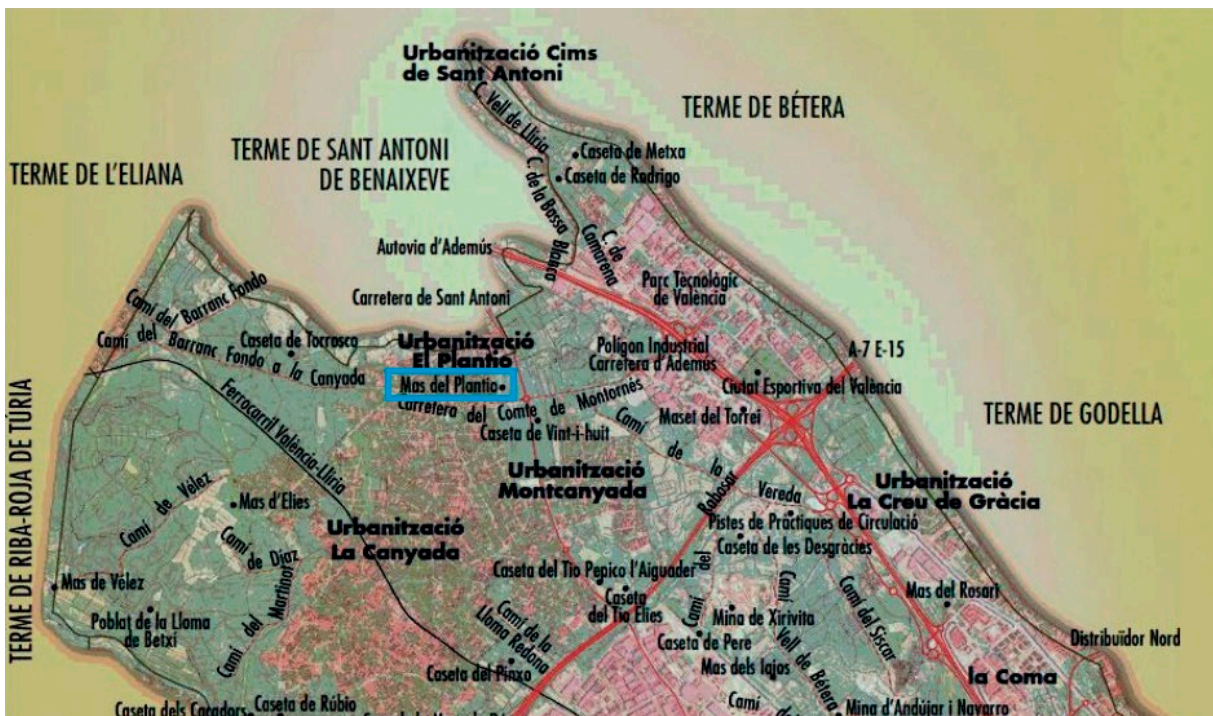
Urbanització Cims de Sant Antoni

TERME DE BÉTERA

TERME DE SANT ANTONI DE BENAIXEVE

TERME DE L'ELIANA

C. Vell de Llíria

C. de la Bassa Blanca

Caseta de Metxa

Caseta de Rodrigo

C. de Camarena

Autovia d'Ademús

Parc Tecnològic de València

Carretera de Sant Antoni

Camí del Barranc Fondo

Camí del Barranc Fondo a la Canyada

Caseta de Torrosco

Urbanització El Plantío

Polígon Industrial Carretera d'Ademús

A-7 E-15

Mas del Plantío

Ciutat Esportiva del València

Carretera del Comte de Montornés

Camí de la Rabosar

Maset del Torrel

TERME DE GODELLA

Caseta de Vint-i-huit

Ferrocarril València-Llíria

TERME DE RIBA-ROJA DE TÚRIA

Urbanització Montcanyada

Urbanització La Creu de Gràcia

Vereda

Camí de Vélez

Mas d'Elies

Pistes de Pràctiques de Circulació

Camí de Diaz

Urbanització La Canyada

Caseta de les Desgràcies

Camí del Martinot

Caseta del Tio Pepico l'Aiguader

Camí del

Mas de Vélez

Caseta del Tio Elies

Camí Vell de Bétera

Camí del Siscar

Mas del Rosari

Poblat de la Lloma de Betxí

Camí de la Lloma Redona

Mina de Xirivita

Caseta de Pere

Distribuïdor Nord

Mas dels Lajos

Caseta del Pinxo

Camí

la Coma

Caseta dels Caradors

Caseta de Rubio

Mina d'Andújar i Navarro